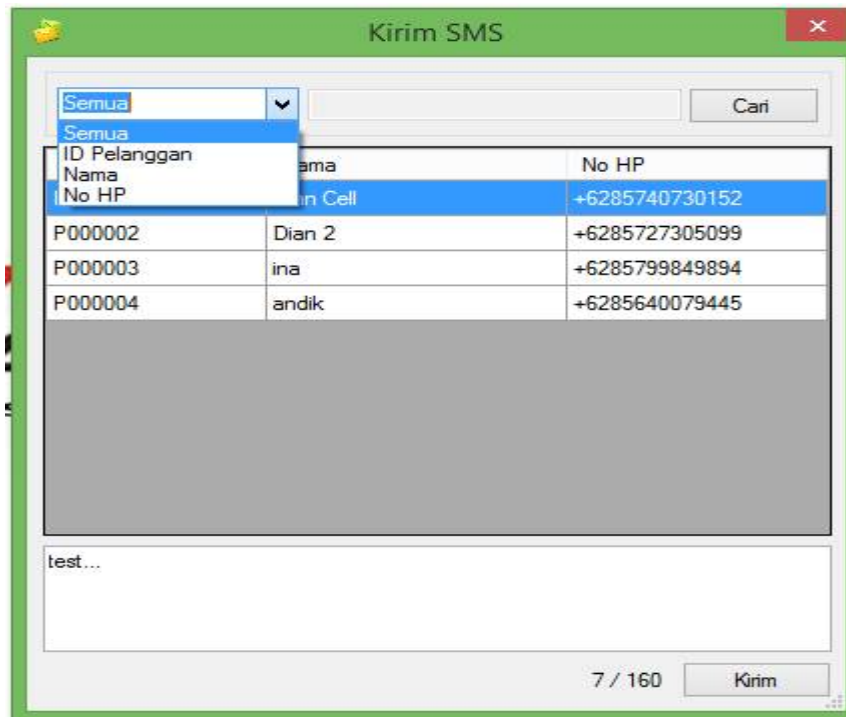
Kirim SMS

Semua

Semua
ID Pelanggan
Nama
No HP

Cari

| | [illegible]ama | No HP |
|---|---|---|
| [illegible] | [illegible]n Cell | +6285740730152 |
| P000002 | Dian 2 | +6285727305099 |
| P000003 | ina | +6285799849894 |
| P000004 | andik | +6285640079445 |

test...

7 / 160

Kirim